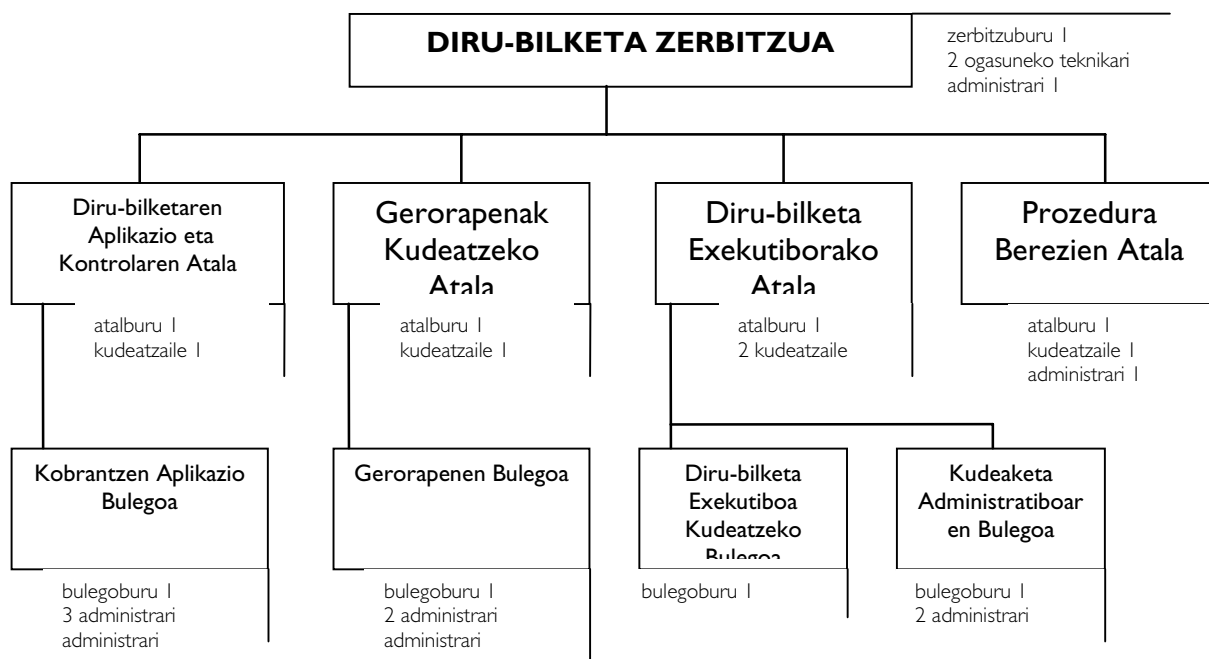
DIRU-BILKETA ZERBITZUA

zerbitzuburu 1
2 ogasuneko teknikari
administrari 1

Diru-bilketaren Aplikazio eta Kontrolaren Atala

atalburu 1
kudeatzaile 1

Gerorapenak Kudeatzeko Atala

atalburu 1
kudeatzaile 1

Diru-bilketa Exekutiborako Atala

atalburu 1
2 kudeatzaile

Prozedura Berezien Atala

atalburu 1
kudeatzaile 1
administrari 1

Kobrantzen Aplikazio Bulegoa

bulegoburu 1
3 administrari
administrari

Gerorapenen Bulegoa

bulegoburu 1
2 administrari
administrari

Diru-bilketa Exekutiboa Kudeatzeko Bulegoa

bulegoburu 1

Kudeaketa Administratiboaren Bulegoa

bulegoburu 1
2 administrari